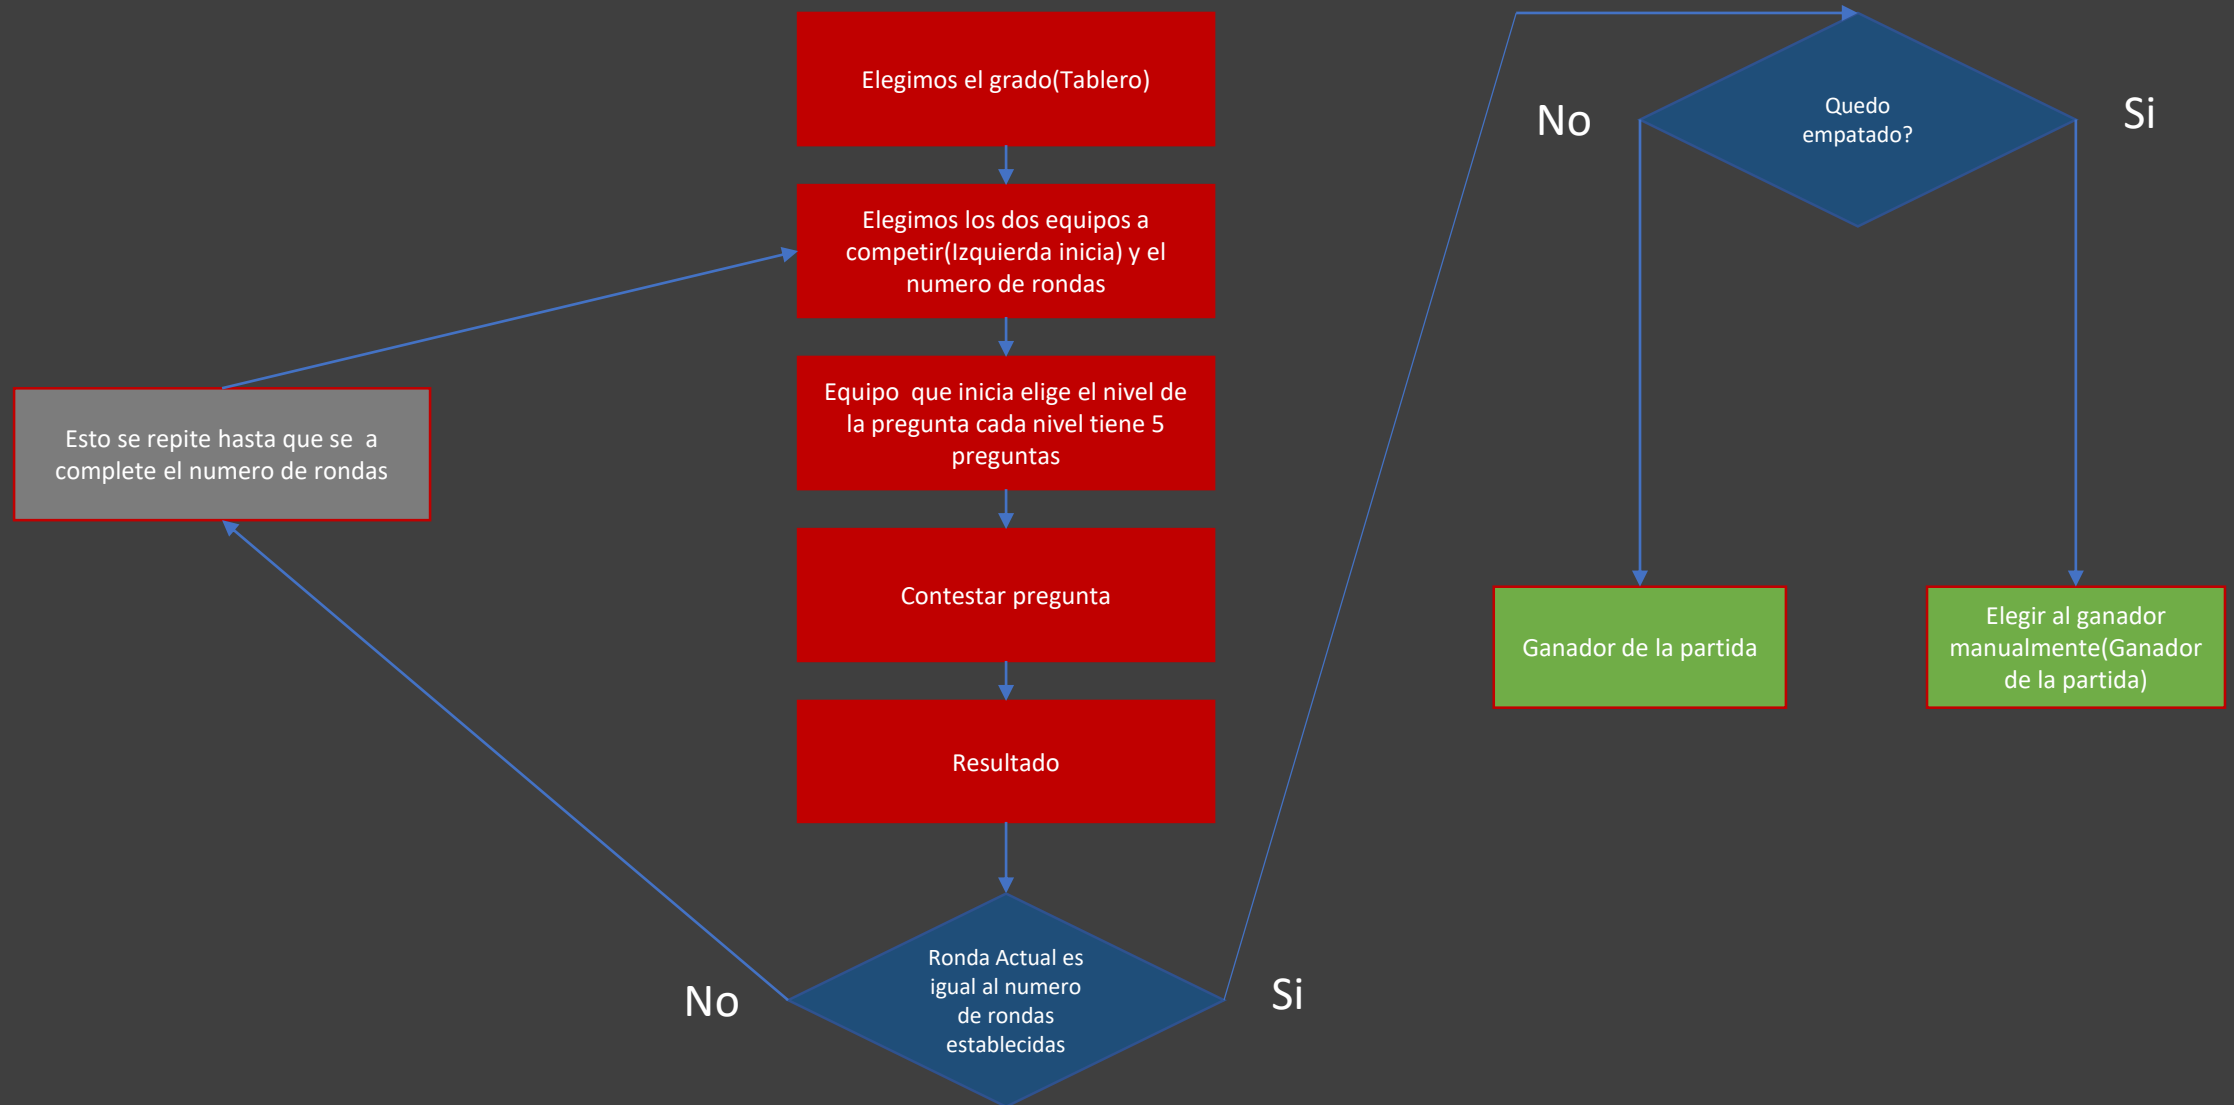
Elegimos el grado(Tablero)

Elegimos los dos equipos a competir(Izquierda inicia) y el numero de rondas

Equipo que inicia elige el nivel de la pregunta cada nivel tiene 5 preguntas

Contestar pregunta

Resultado

Ronda Actual es igual al numero de rondas establecidas

No

Si

Esto se repite hasta que se a complete el numero de rondas

Quedo empatado?

No

Si

Ganador de la partida

Elegir al ganador manualmente(Ganador de la partida)